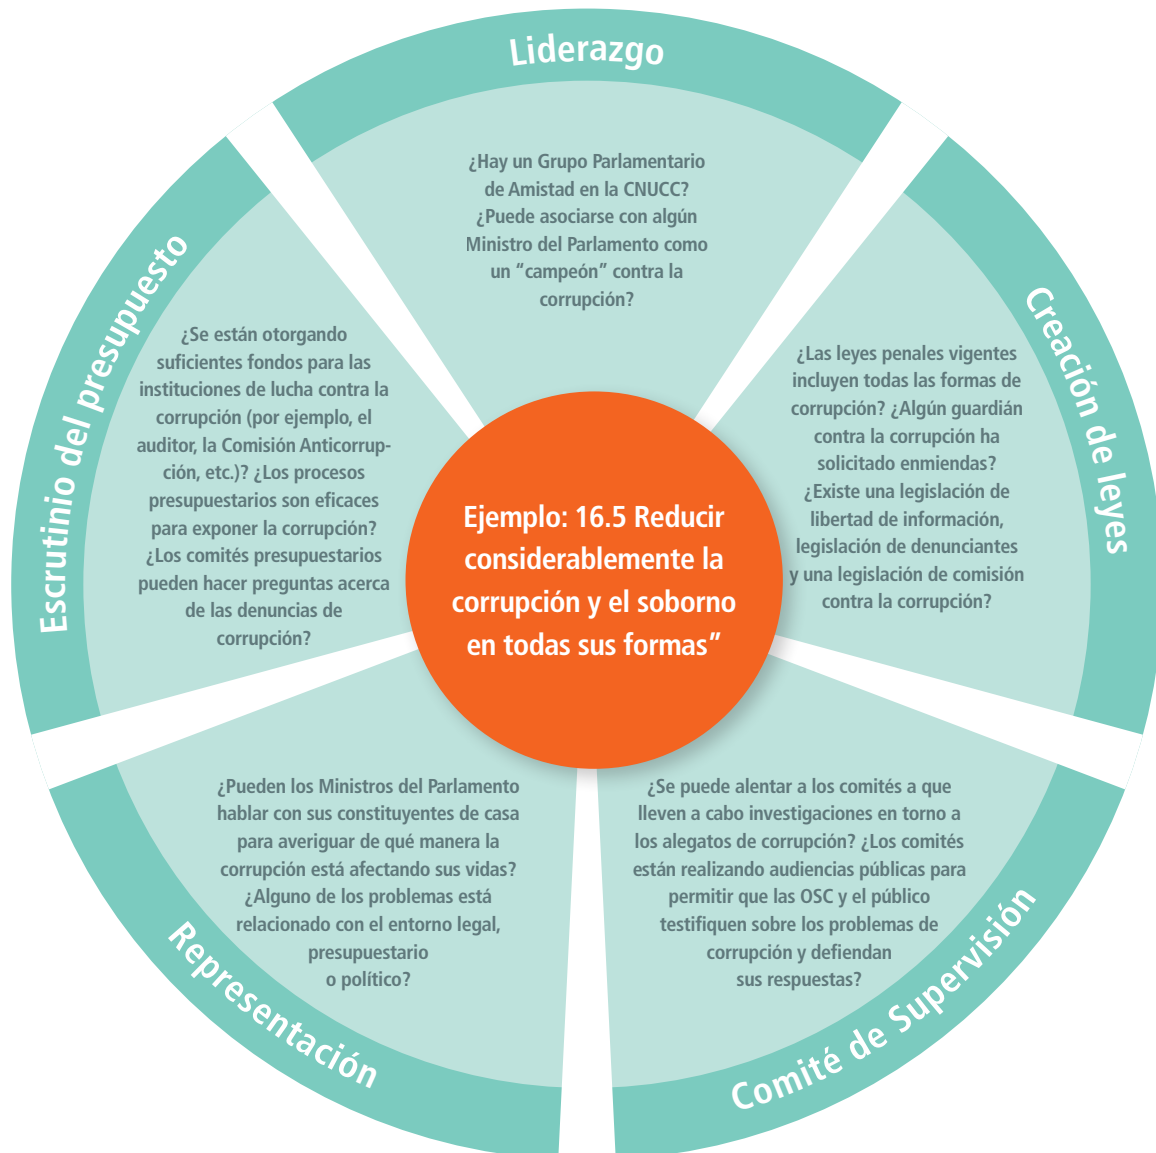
Liderazgo

¿Hay un Grupo Parlamentario de Amistad en la CNUCC? ¿Puede asociarse con algún Ministro del Parlamento como un "campeón" contra la corrupción?

Creación de leyes

¿Las leyes penales vigentes incluyen todas las formas de corrupción? ¿Algún guardián contra la corrupción ha solicitado enmiendas? ¿Existe una legislación de libertad de información, legislación de denunciantes y una legislación de comisión contra la corrupción?

Comité de Supervisión

¿Se puede alentar a los comités a que lleven a cabo investigaciones en torno a los alegatos de corrupción? ¿Los comités están realizando audiencias públicas para permitir que las OSC y el público testifiquen sobre los problemas de corrupción y defiendan sus respuestas?

Representación

¿Pueden los Ministros del Parlamento hablar con sus constituyentes de casa para averiguar de qué manera la corrupción está afectando sus vidas? ¿Alguno de los problemas está relacionado con el entorno legal, presupuestario o político?

Escrutinio del presupuesto

¿Se están otorgando suficientes fondos para las instituciones de lucha contra la corrupción (por ejemplo, el auditor, la Comisión Anticorrupción, etc.)? ¿Los procesos presupuestarios son eficaces para exponer la corrupción? ¿Los comités presupuestarios pueden hacer preguntas acerca de las denuncias de corrupción?

Ejemplo: 16.5 Reducir considerablemente la corrupción y el soborno en todas sus formas"